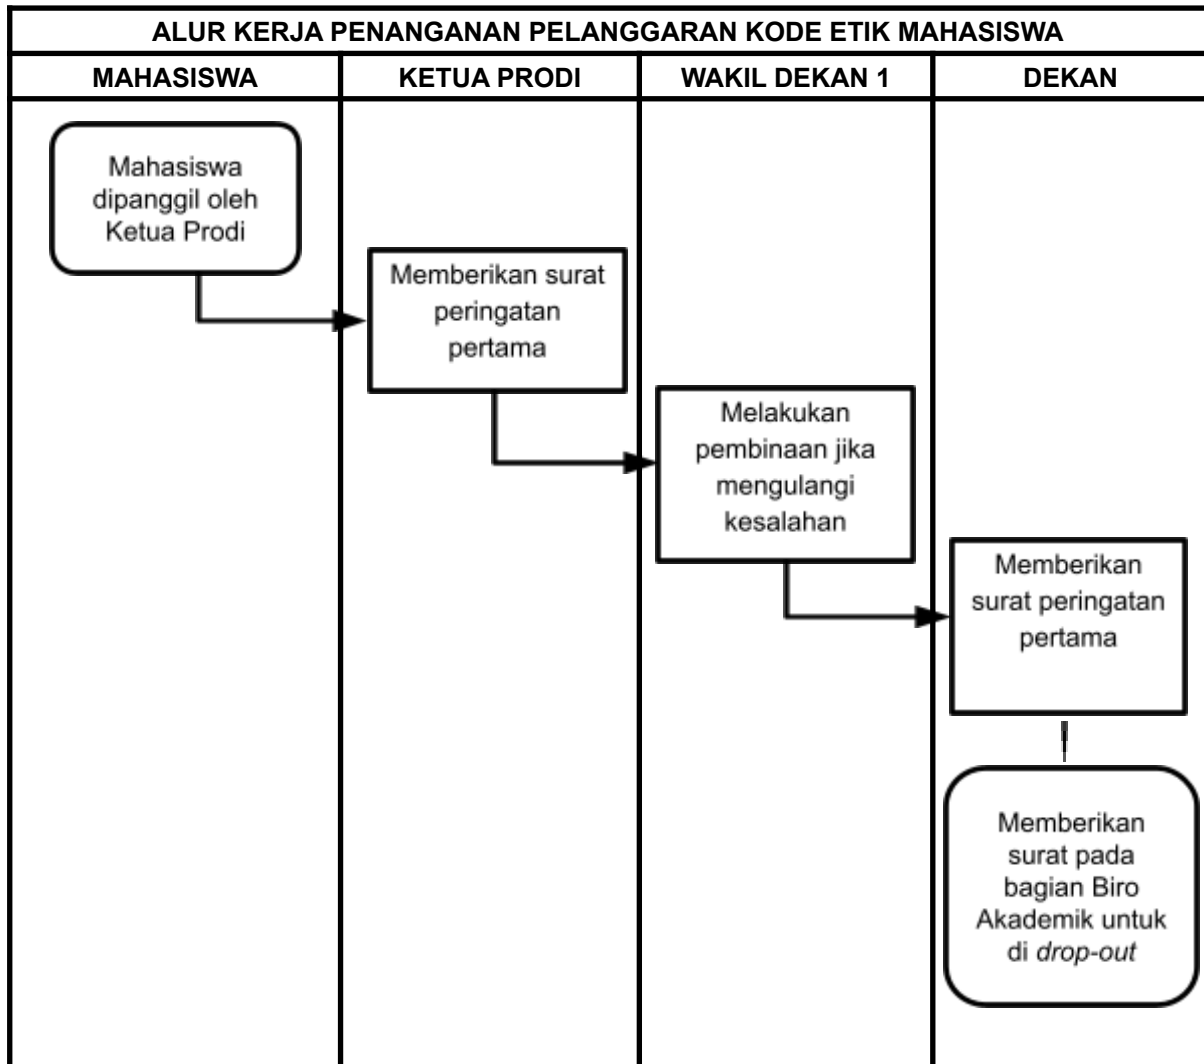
ALUR KERJA PENANGANAN PELANGGARAN KODE ETIK MAHASISWA

| MAHASISWA | KETUA PRODI | WAKIL DEKAN 1 | DEKAN |
|---|---|---|---|
| Mahasiswa dipanggil oleh Ketua Prodi | Memberikan surat peringatan pertama | Melakukan pembinaan jika mengulangi kesalahan | Memberikan surat peringatan pertama |
| | | | Memberikan surat pada bagian Biro Akademik untuk di drop-out |